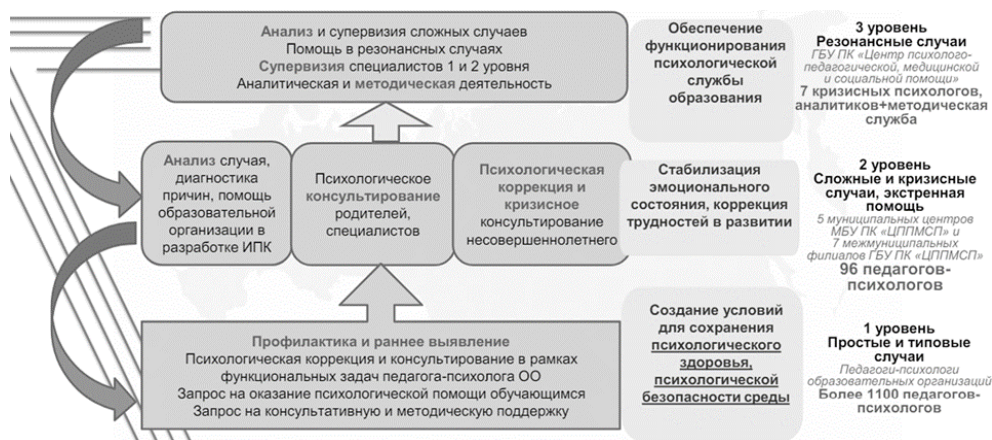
Анализ и супервизия сложных случаев
Помощь в резонансных случаях
Супервизия специалистов 1 и 2 уровня
Аналитическая и методическая деятельность

Обеспечение функционирования психологической службы образования

3 уровень
Резонансные случаи
ГБУ ПК «Центр психолого-педагогической, медицинской и социальной помощи»
7 кризисных психологов, аналитиков+методическая служба

Анализ случая, диагностика причин, помощь образовательной организации в разработке ИПК

Психологическое консультирование родителей, специалистов

Психологическая коррекция и кризисное консультирование несовершеннолетнего

Стабилизация эмоционального состояния, коррекция трудностей в развитии

2 уровень
Сложные и кризисные случаи, экстренная помощь
5 муниципальных центров МБУ ПК «ЦППМСП» и 7 межмуниципальных филиалов ГБУ ПК «ЦППМСП»
96 педагогов-психологов

Профилактика и раннее выявление
Психологическая коррекция и консультирование в рамках функциональных задач педагога-психолога ОО
Запрос на оказание психологической помощи обучающимся
Запрос на консультативную и методическую поддержку

Создание условий для сохранения психологического здоровья, психологической безопасности среды

1 уровень
Простые и типовые случаи
Педагоги-психологи образовательных организаций
Более 1100 педагогов-психологов